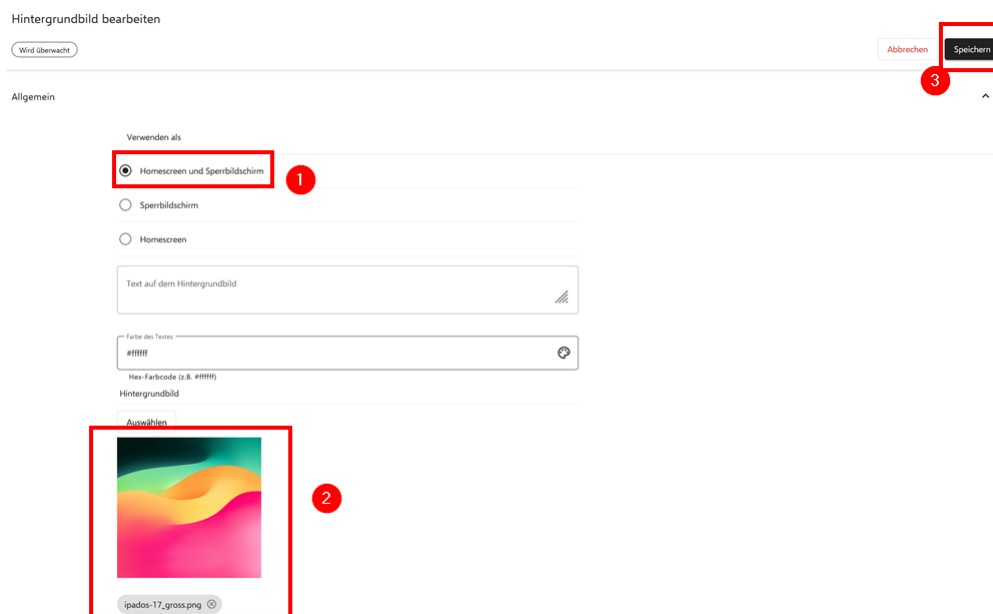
Hintergrundbild bearbeiten

Wird überwacht

Abbrechen

Speichern

3

Allgemein

Verwenden als

Homescreen und Sperrbildschirm

1

Sperrbildschirm

Homescreen

Text auf dem Hintergrundbild

Farbe des Textes

#ffffff

Hex-Farbcode (z.B. #ffffff)

Hintergrundbild

Auswählen

2

ipados-17_gross.png